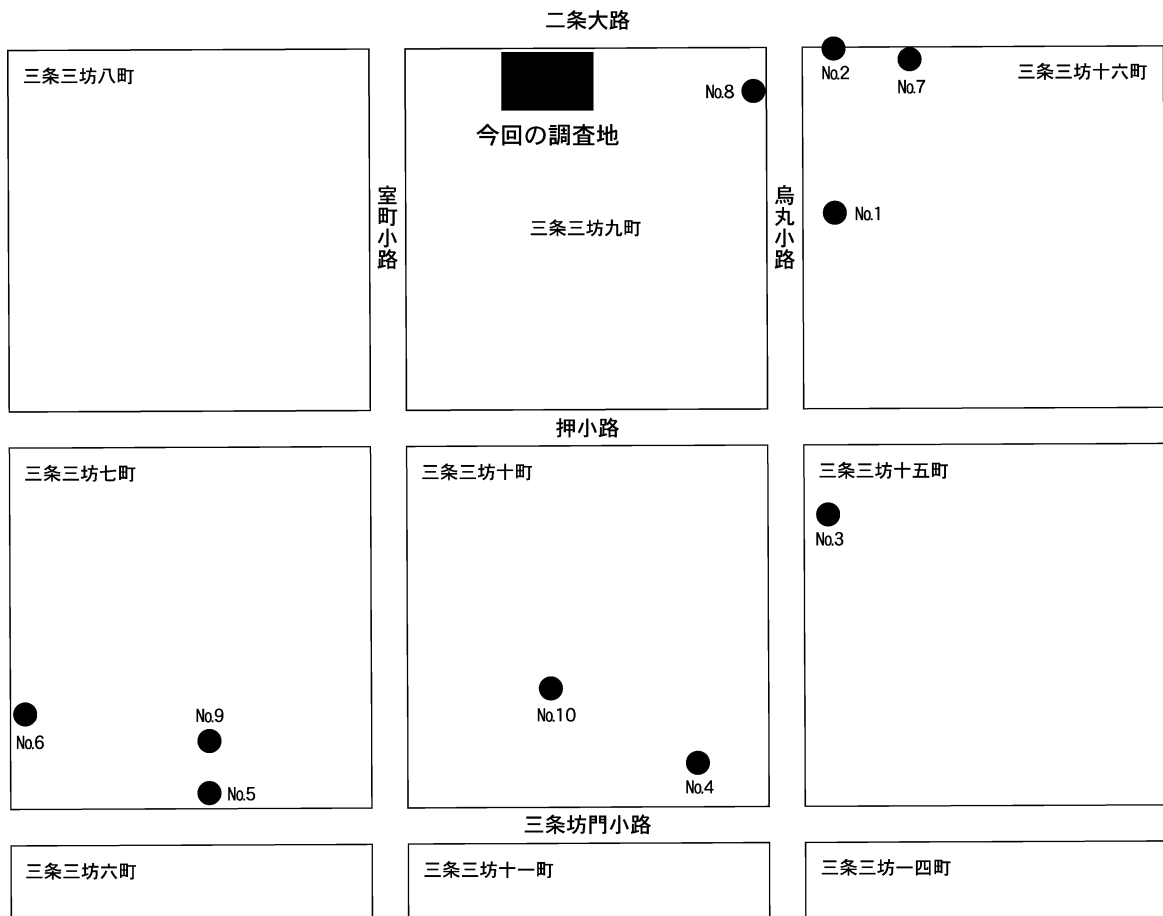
二条大路

三条三坊八町

今回の調査地

No.8

No.2

No.7

三条三坊十六町

室町小路

三条三坊九町

烏丸小路

No.1

押小路

三条三坊七町

三条三坊十町

三条三坊十五町

No.3

No.10

No.9

No.6

No.4

No.5

三条坊門小路

三条三坊六町

三条三坊十一町

三条三坊一四町